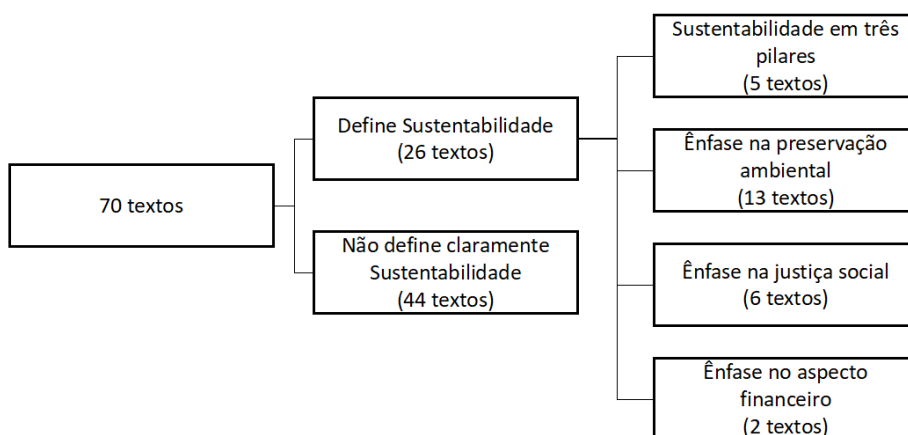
70 textos

Define Sustentabilidade
(26 textos)

Não define claramente Sustentabilidade
(44 textos)

Sustentabilidade em três pilares
(5 textos)

Ênfase na preservação ambiental
(13 textos)

Ênfase na justiça social
(6 textos)

Ênfase no aspecto financeiro
(2 textos)